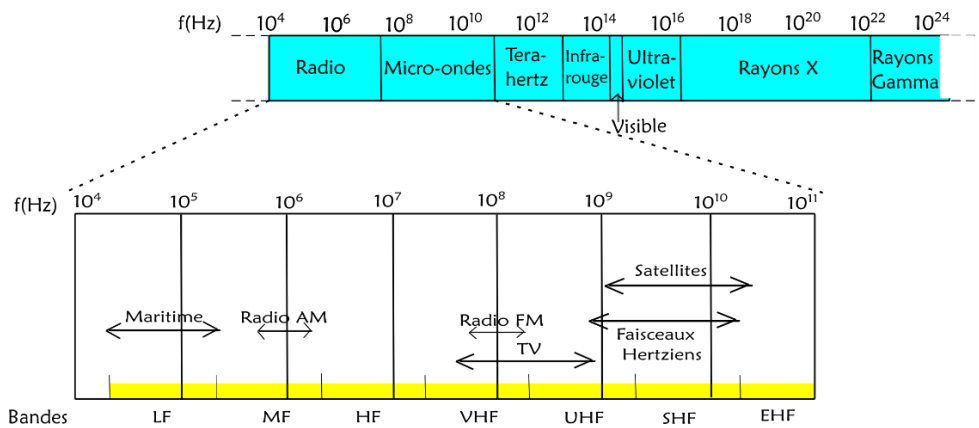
f(Hz) $10^4$ $10^6$ $10^8$ $10^{10}$ $10^{12}$ $10^{14}$ $10^{16}$ $10^{18}$ $10^{20}$ $10^{22}$ $10^{24}$

Radio | Micro-ondes | Tera-hertz | Infra-rouge | Ultra-violet | Rayons X | Rayons Gamma

Visible

f(Hz) $10^4$ $10^5$ $10^6$ $10^7$ $10^8$ $10^9$ $10^{10}$ $10^{11}$

Satellites

Maritime

Radio AM

Radio FM

Faisceaux Hertziens

TV

Bandes LF MF HF VHF UHF SHF EHF